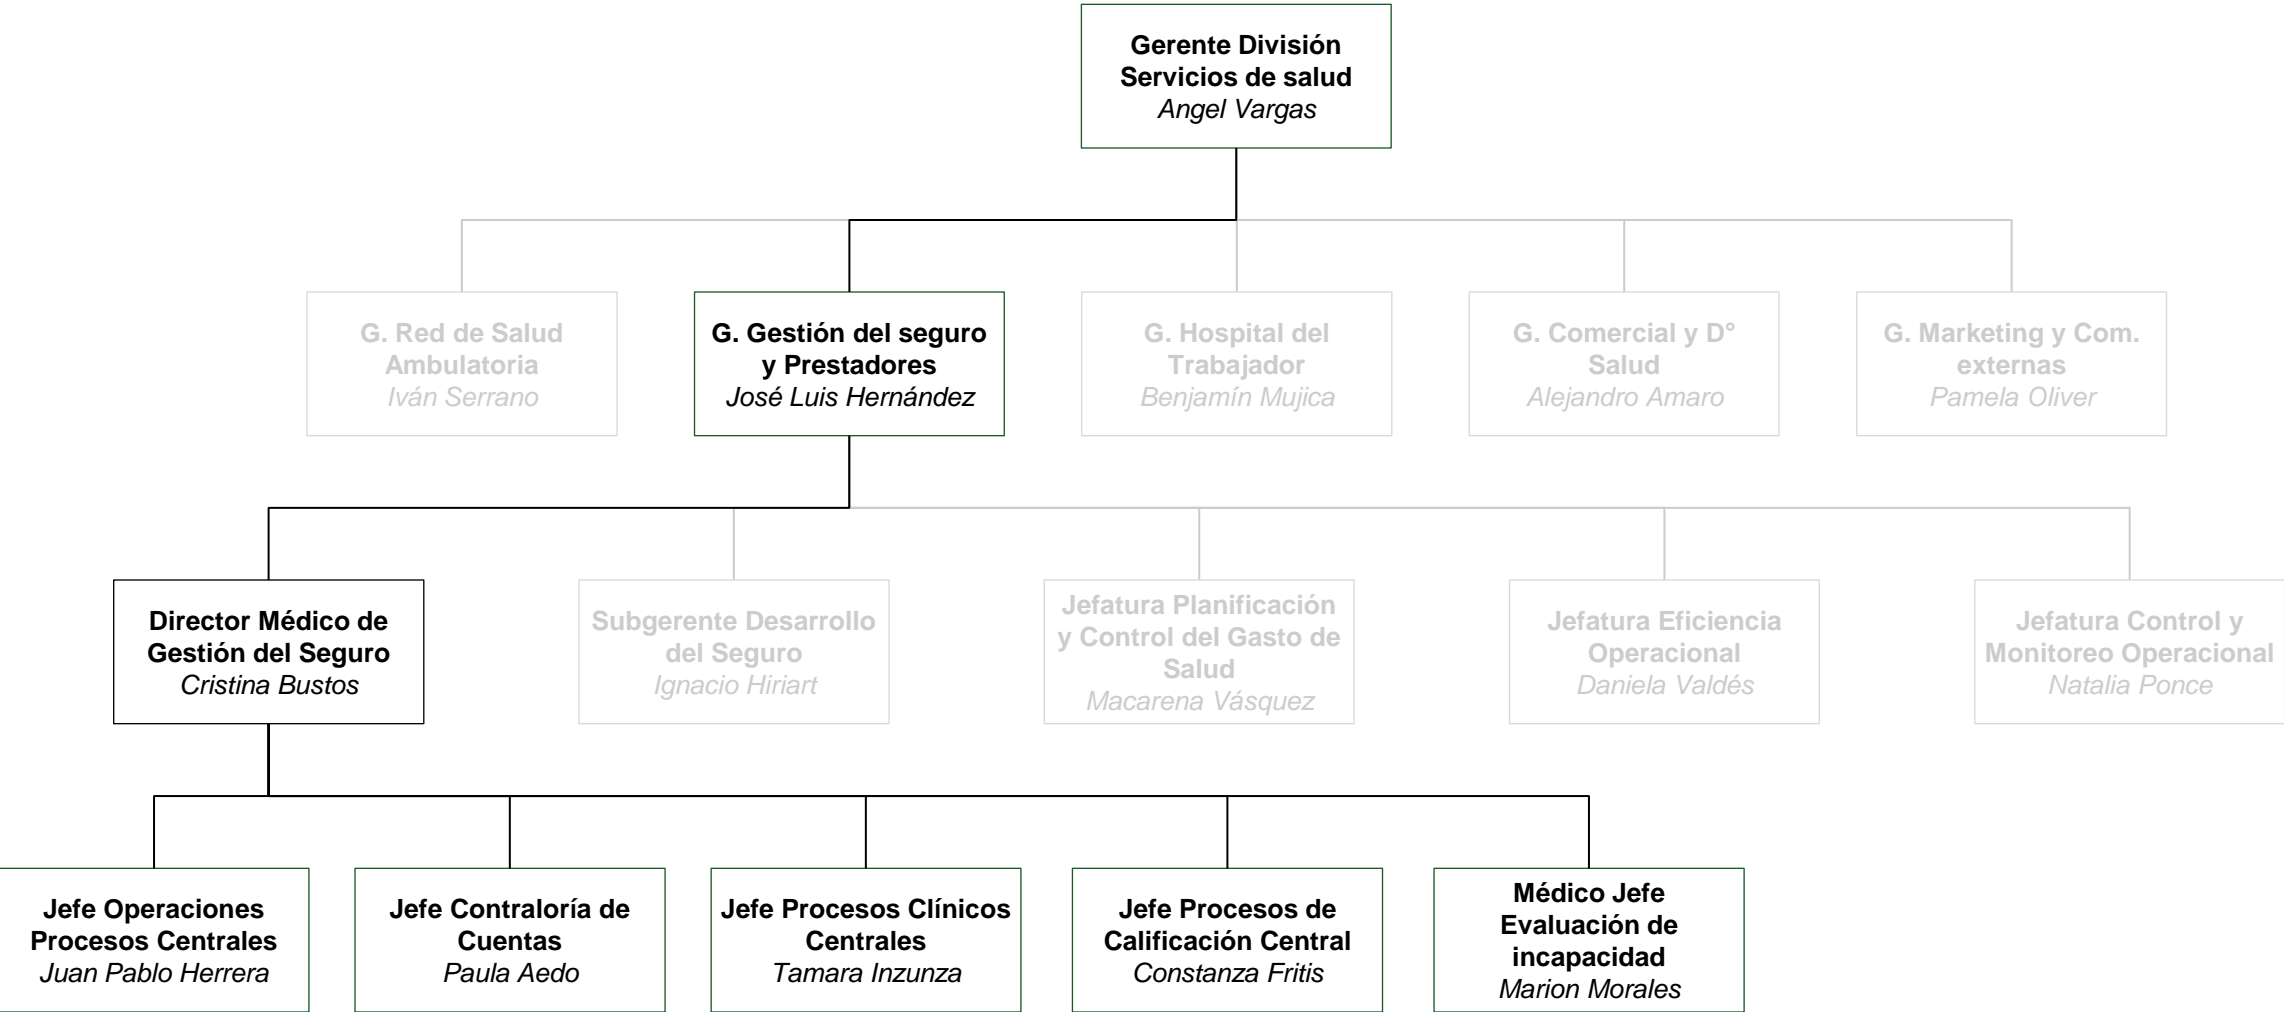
Gerente División Servicios de salud
Angel Vargas

G. Red de Salud Ambulatoria
Iván Serrano

G. Gestión del seguro y Prestadores
José Luis Hernández

G. Hospital del Trabajador
Benjamín Mujica

G. Comercial y D° Salud
Alejandro Amaro

G. Marketing y Com. externas
Pamela Oliver

Director Médico de Gestión del Seguro
Cristina Bustos

Subgerente Desarrollo del Seguro
Ignacio Hiriart

Jefatura Planificación y Control del Gasto de Salud
Macarena Vásquez

Jefatura Eficiencia Operacional
Daniela Valdés

Jefatura Control y Monitoreo Operacional
Natalia Ponce

Jefe Operaciones Procesos Centrales
Juan Pablo Herrera

Jefe Contraloría de Cuentas
Paula Aedo

Jefe Procesos Clínicos Centrales
Tamara Inzunza

Jefe Procesos de Calificación Central
Constanza Fritis

Médico Jefe Evaluación de incapacidad
Marion Morales